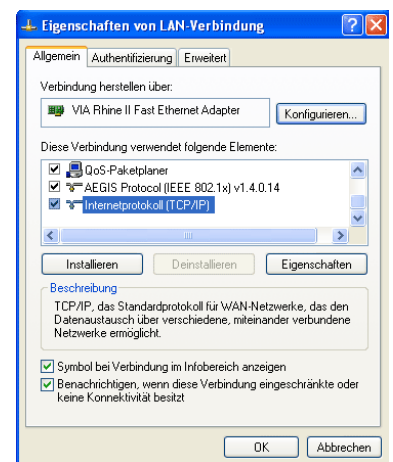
Eigenschaften von LAN-Verbindung

Allgemein | Authentifizierung | Erweitert

Verbindung herstellen über:

VIA Rhine II Fast Ethernet Adapter

Konfigurieren...

Diese Verbindung verwendet folgende Elemente:

☑ QoS-Paketplaner
☑ AEGIS Protocol (IEEE 802.1x) v1.4.0.14
☑ Internetprotokoll (TCP/IP)

Installieren | Deinstallieren | Eigenschaften

Beschreibung

TCP/IP, das Standardprotokoll für WAN-Netzwerke, das den Datenaustausch über verschiedene, miteinander verbundene Netzwerke ermöglicht.

☑ Symbol bei Verbindung im Infobereich anzeigen
☑ Benachrichtigen, wenn diese Verbindung eingeschränkte oder keine Konnektivität besitzt

OK | Abbrechen